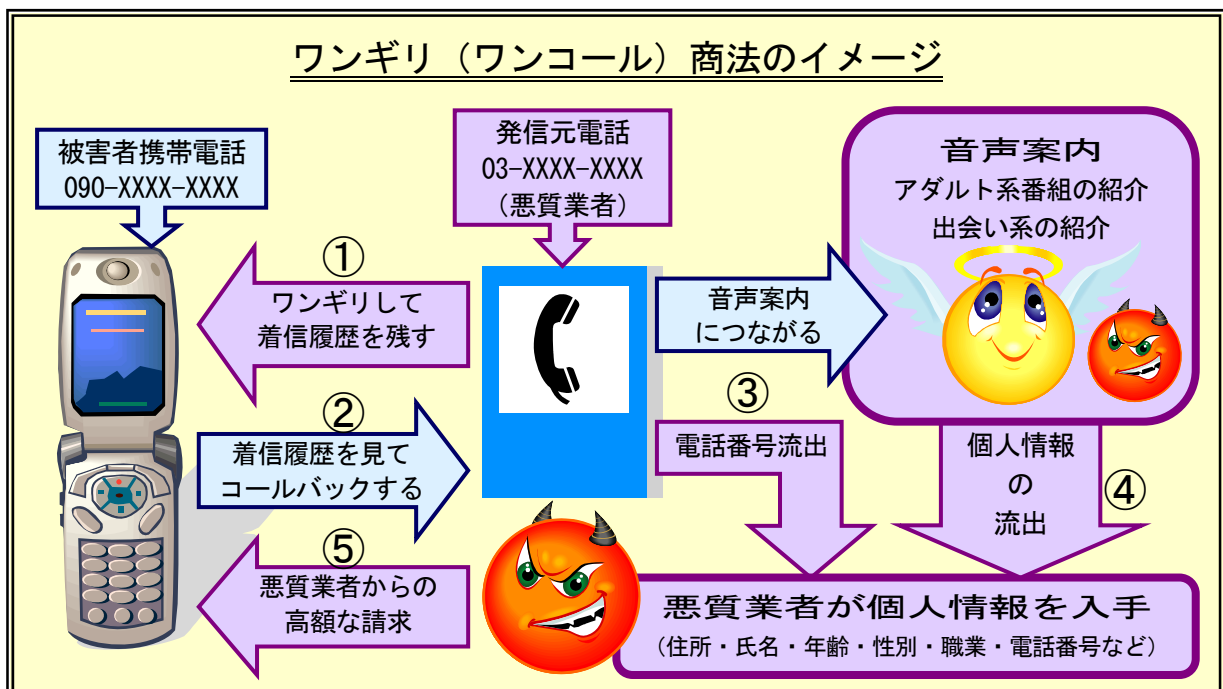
ワンギリ（ワンコール）商法のイメージ

被害者携帯電話
090-XXXX-XXXX

発信元電話
03-XXXX-XXXX
（悪質業者）

音声案内
アダルト系番組の紹介
出会い系の紹介

①
ワンギリして
着信履歴を残す

音声案内
につながる

②
着信履歴を見て
コールバックする

③
電話番号流出

個人情報
の
流出

④

⑤
悪質業者からの
高額な請求

悪質業者が個人情報を入手
（住所・氏名・年齢・性別・職業・電話番号など）